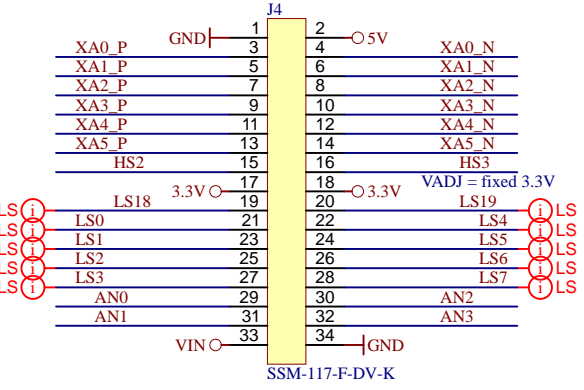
J4

GND 1 2 5V
XA0_P 3 4 XA0_N
XA1_P 5 6 XA1_N
XA2_P 7 8 XA2_N
XA3_P 9 10 XA3_N
XA4_P 11 12 XA4_N
XA5_P 13 14 XA5_N
HS2 15 16 HS3
3.3V 17 18 3.3V
VADJ = fixed 3.3V
LS i LS18 19 20 LS19 i LS
LS i LS0 21 22 LS4 i LS
LS i LS1 23 24 LS5 i LS
LS i LS2 25 26 LS6 i LS
LS i LS3 27 28 LS7 i LS
AN0 29 30 AN2
AN1 31 32 AN3
VIN 33 34 GND
SSM-117-F-DV-K